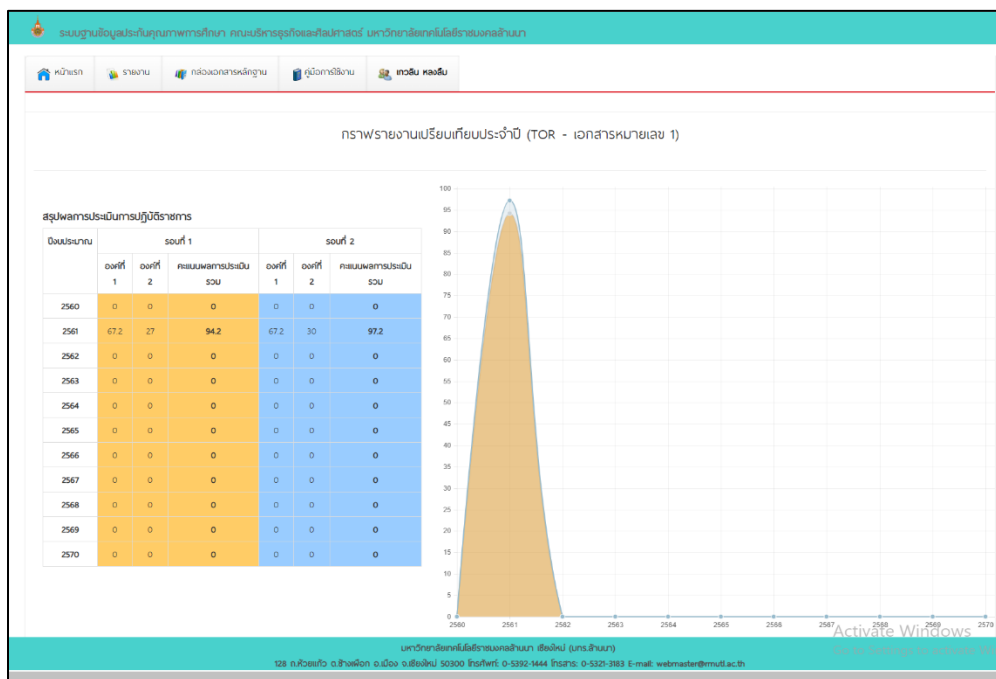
ระบบฐานข้อมูลประกันคุณภาพการศึกษา คณะบริหารธุรกิจและศิลปศาสตร์ มหาวิทยาลัยเทคโนโลยีราชมงคลล้านนา

หน้าแรก | รายงาน | กล่องเอกสารหลักฐาน | คู่มือการใช้งาน | เกวลิน หลงลิ้ม

กราฟรายงานเปรียบเทียบประจำปี (TOR - เอกสารหมายเลข 1)

สรุปผลการประเมินการปฏิบัติราชการ

| ปีงบประมาณ | รอบที่ 1 องค์ที่ 1 | รอบที่ 1 องค์ที่ 2 | รอบที่ 1 คะแนนผลการประเมิน รวม | รอบที่ 2 องค์ที่ 1 | รอบที่ 2 องค์ที่ 2 | รอบที่ 2 คะแนนผลการประเมิน รวม |
|---|---|---|---|---|---|---|
| 2560 | 0 | 0 | 0 | 0 | 0 | 0 |
| 2561 | 67.2 | 27 | 94.2 | 67.2 | 30 | 97.2 |
| 2562 | 0 | 0 | 0 | 0 | 0 | 0 |
| 2563 | 0 | 0 | 0 | 0 | 0 | 0 |
| 2564 | 0 | 0 | 0 | 0 | 0 | 0 |
| 2565 | 0 | 0 | 0 | 0 | 0 | 0 |
| 2566 | 0 | 0 | 0 | 0 | 0 | 0 |
| 2567 | 0 | 0 | 0 | 0 | 0 | 0 |
| 2568 | 0 | 0 | 0 | 0 | 0 | 0 |
| 2569 | 0 | 0 | 0 | 0 | 0 | 0 |
| 2570 | 0 | 0 | 0 | 0 | 0 | 0 |

100 95 90 85 80 75 70 65 60 55 50 45 40 35 30 25 20 15 10 5 0

2560 2561 2562 2563 2564 2565 2566 2567 2568 2569 2570

Activate Windows

มหาวิทยาลัยเทคโนโลยีราชมงคลล้านนา เชียงใหม่ (มทร.ล้านนา)
128 ถ.ห้วยแก้ว ต.ช้างเผือก อ.เมือง จ.เชียงใหม่ 50300 โทรศัพท์: 0-5392-1444 โทรสาร: 0-5321-3183 E-mail: webmaster@rmutl.ac.th